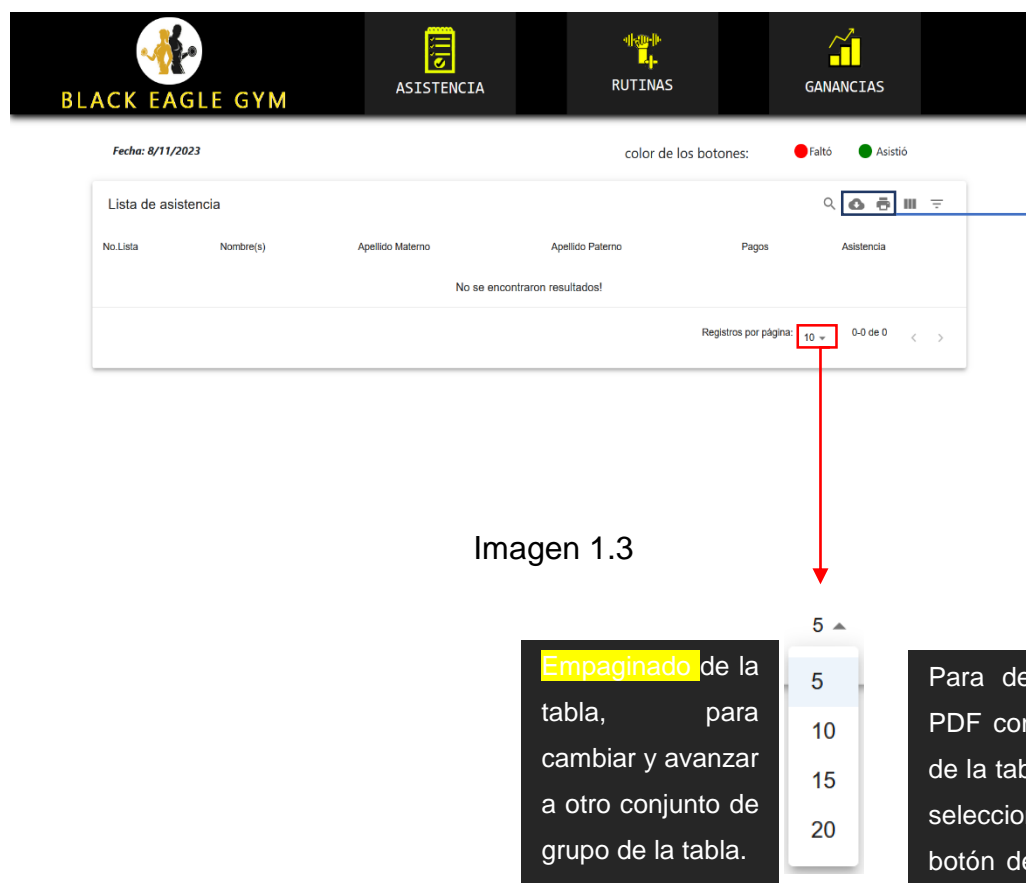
BLACK EAGLE GYM

ASISTENCIA

RUTINAS

GANANCIAS

Fecha: 8/11/2023

color de los botones: Faltó Asistió

Lista de asistencia

| No.Lista | Nombre(s) | Apellido Materno | Apellido Paterno | Pagos | Asistencia |
|---|---|---|---|---|---|
| No se encontraron resultados! | | | | | |

Registros por página: 10 0-0 de 0

Imagen 1.3

5

5
10
15
20

Empaginado de la tabla, para cambiar y avanzar a otro conjunto de grupo de la tabla.

Para de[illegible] PDF co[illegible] de la ta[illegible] seleccio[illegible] botón d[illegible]